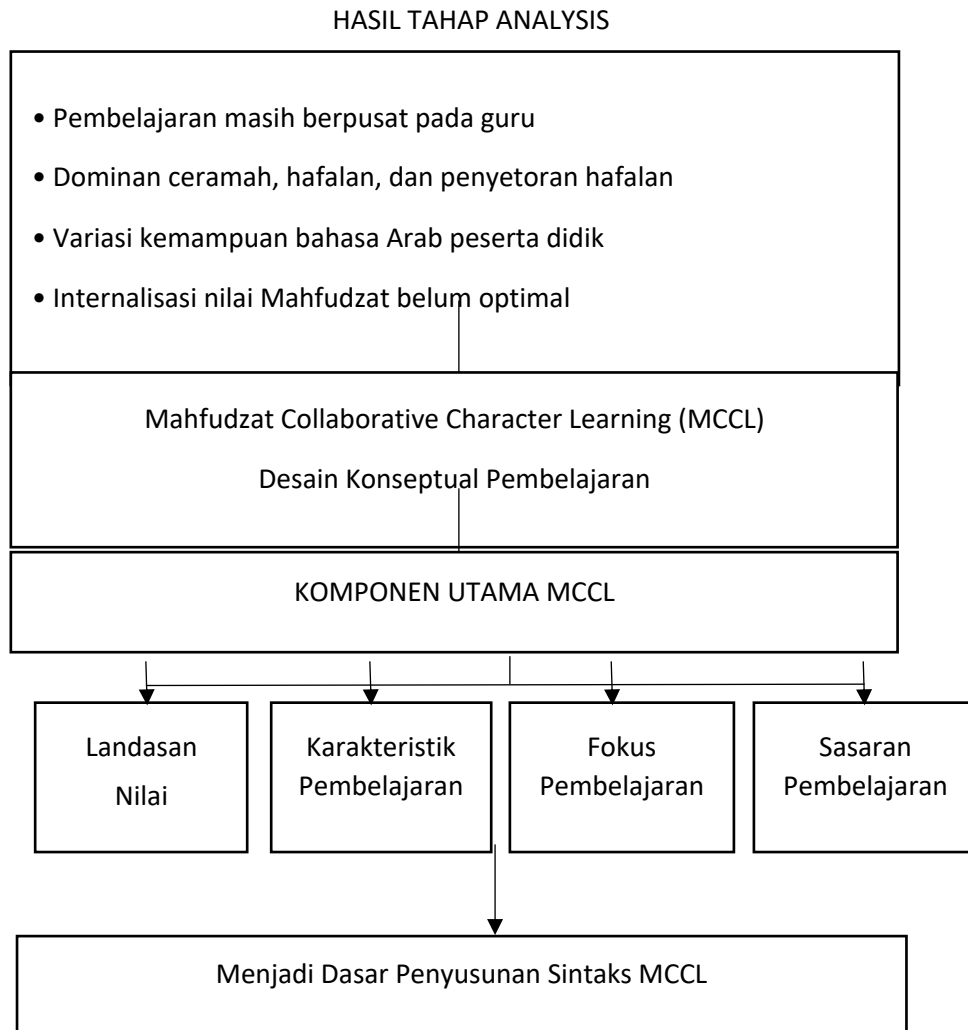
HASIL TAHAP ANALYSIS

• Pembelajaran masih berpusat pada guru

• Dominan ceramah, hafalan, dan penyetoran hafalan

• Variasi kemampuan bahasa Arab peserta didik

• Internalisasi nilai Mahfudzat belum optimal

Mahfudzat Collaborative Character Learning (MCCL)

Desain Konseptual Pembelajaran

KOMPONEN UTAMA MCCL

Landasan Nilai

Karakteristik Pembelajaran

Fokus Pembelajaran

Sasaran Pembelajaran

Menjadi Dasar Penyusunan Sintaks MCCL